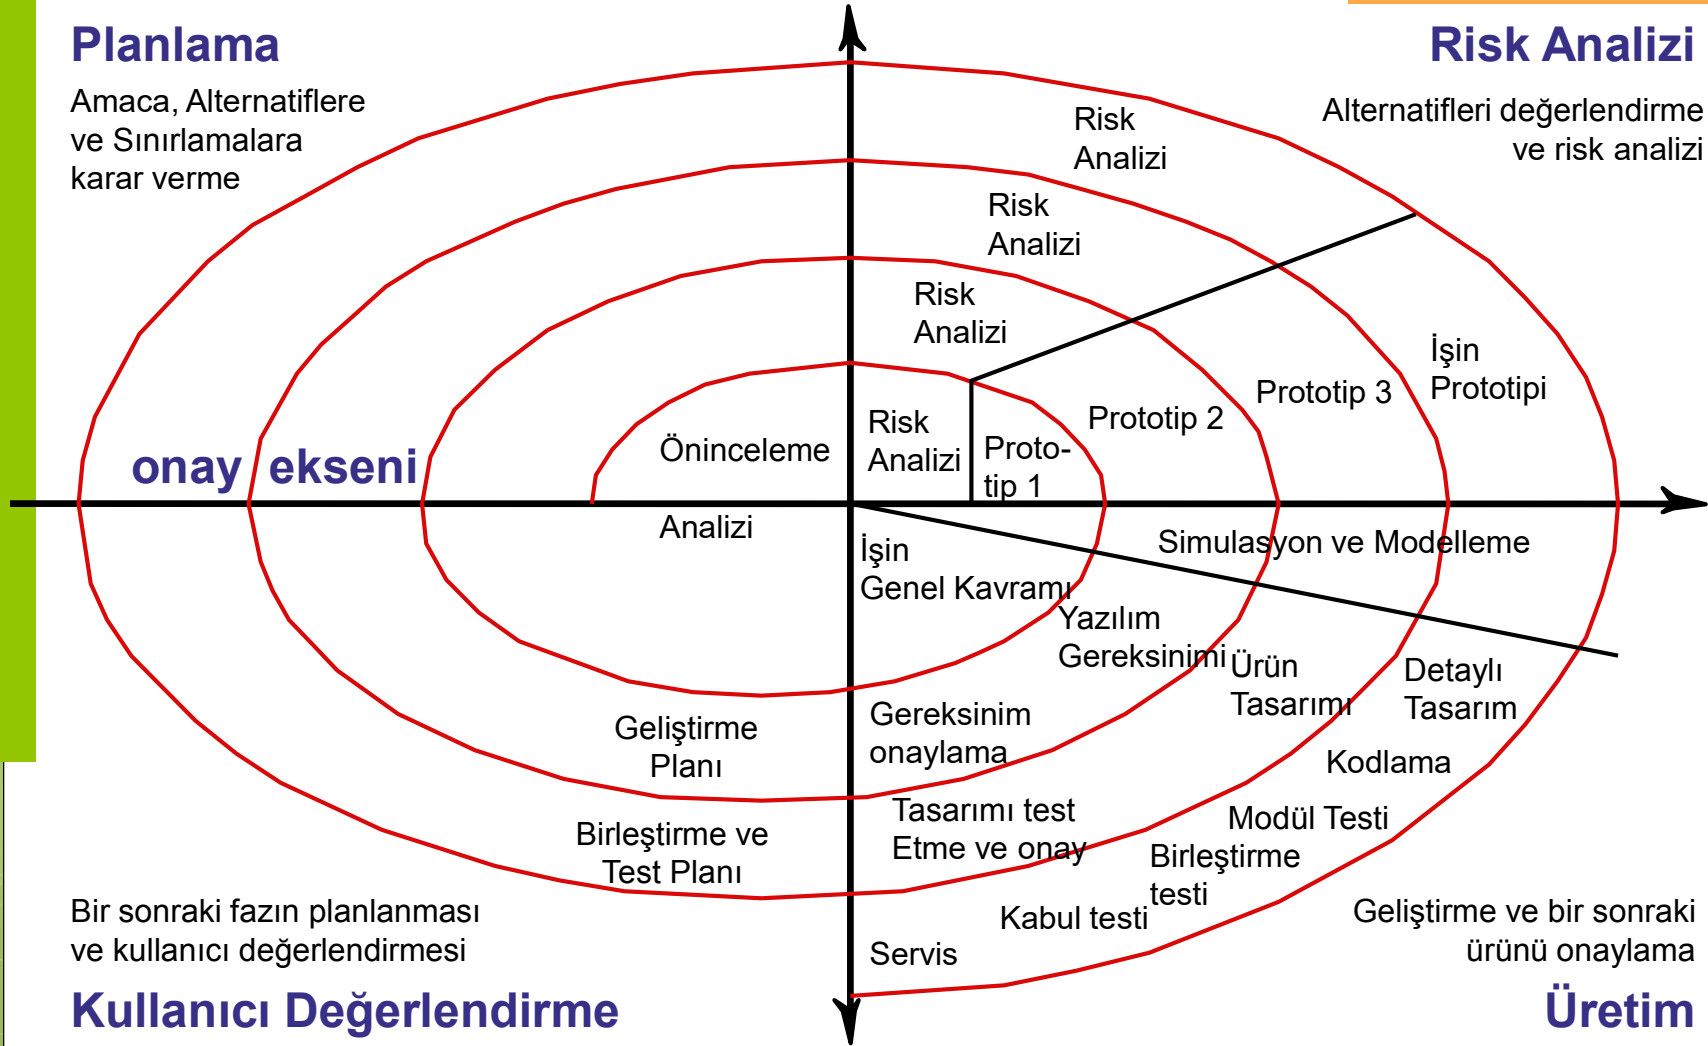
Planlama

Amaca, Alternatiflere ve Sınırlamalara karar verme

Risk Analizi

Alternatifleri değerlendirme ve risk analizi

Risk Analizi

Risk Analizi

Risk Analizi

Risk Analizi

İşin Prototipi

Prototip 3

Prototip 2

Proto-tip 1

Öninceleme

onay ekseni

Analizi

İşin Genel Kavramı

Simulasyon ve Modelleme

Yazılım Gereksinimi

Ürün Tasarımı

Detaylı Tasarım

Geliştirme Planı

Gereksinim onaylama

Kodlama

Tasarımı test Etme ve onay

Modül Testi

Birleştirme ve Test Planı

Birleştirme testi

Bir sonraki fazın planlanması ve kullanıcı değerlendirmesi

Kabul testi

Servis

Geliştirme ve bir sonraki ürünü onaylama

Kullanıcı Değerlendirme

Üretim